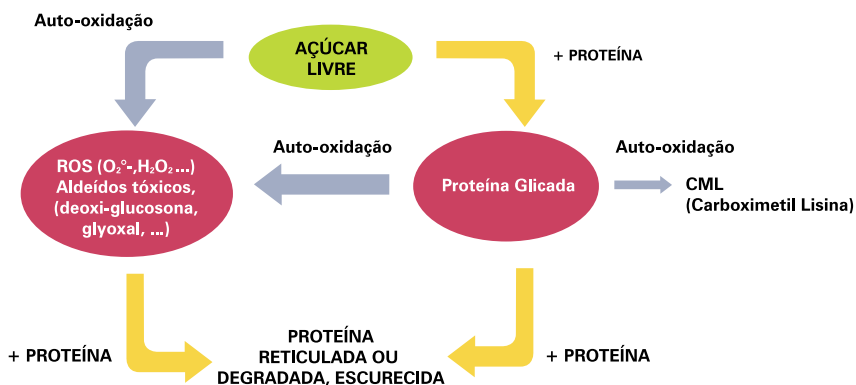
Auto-oxidação

AÇÚCAR LIVRE

+ PROTEÍNA

Auto-oxidação

ROS ($O_2^{\circ}$-,$H_2O_2$...) Aldeídos tóxicos, (deoxi-glucosona, glyoxal, ...)

Proteína Glicada

Auto-oxidação

CML (Carboximetil Lisina)

+ PROTEÍNA

PROTEÍNA RETICULADA OU DEGRADADA, ESCURECIDA

+ PROTEÍNA